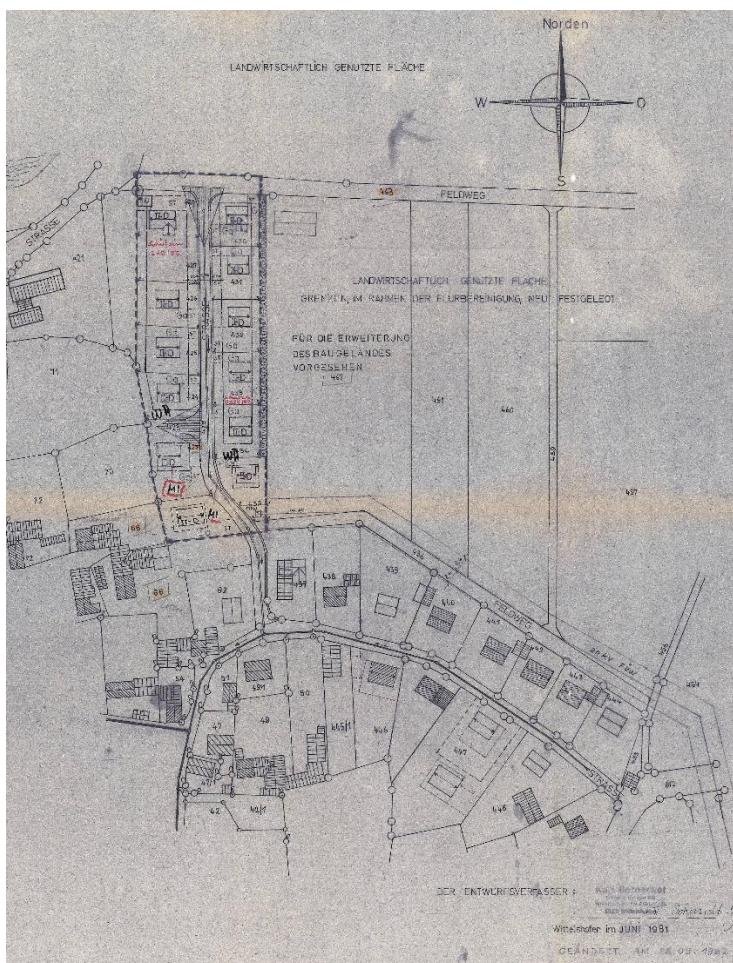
Norden

W

O

S

LANDWIRTSCHAFTLICH GENUTZTE FLÄCHE

FELDWEG

409

STRASSE

421

LANDWIRTSCHAFTLICH GENUTZTE FLÄCHE, GRENZEN IM RAHMEN DER FLURBEREINIGUNG NEU FESTGELEGT

FÜR DIE ERWEITERUNG DES BAUGELÄNDES VORGESEHEN

451

440

439

437

WA

WA

MI

MI

73

66

62

438

FELDWEG

446

447

445

48

50

47

42

40/1

STRASSE

DER ENTWURFSVERFASSER:

Wittelshofen im JUNI 1981

GEÄNDERT AM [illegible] 1982